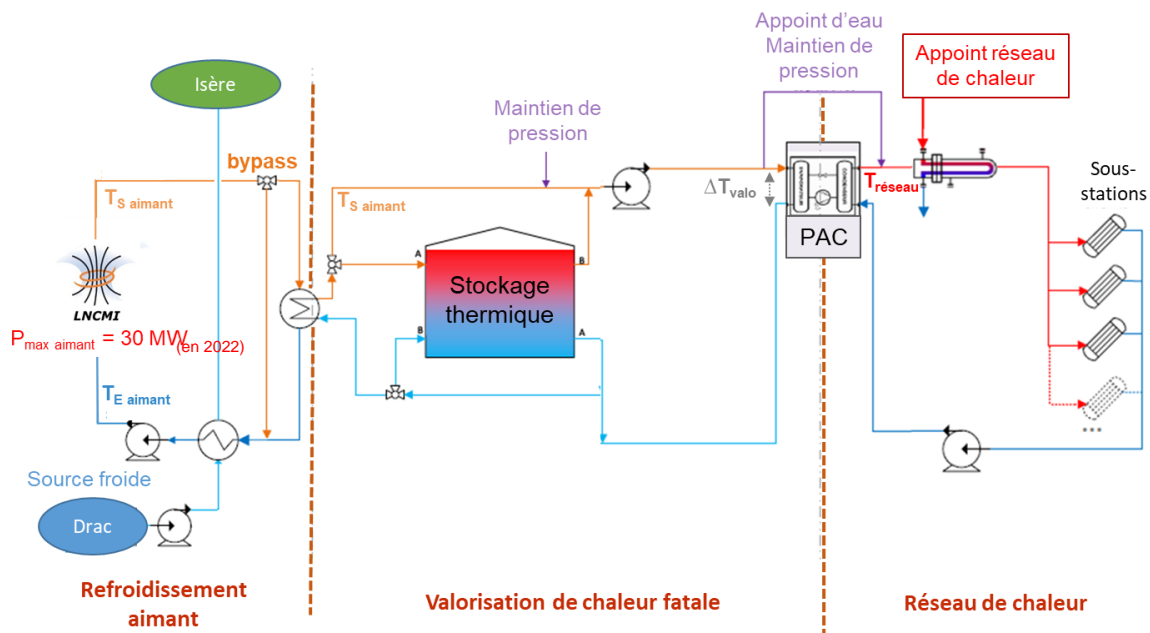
Isère

bypass

$T_{S\ aimant}$

$T_{S\ aimant}$

LNCMI

$P_{max\ aimant}$ = 30 MW (en 2022)

$T_{E\ aimant}$

Source froide

Drac

Maintien de pression

A

B

Stockage thermique

B

A

$\Delta T_{valo}$

Appoint d'eau
Maintien de pression

PAC

Appoint réseau de chaleur

$T_{réseau}$

Sous-stations

...

Refroidissement aimant

Valorisation de chaleur fatale

Réseau de chaleur